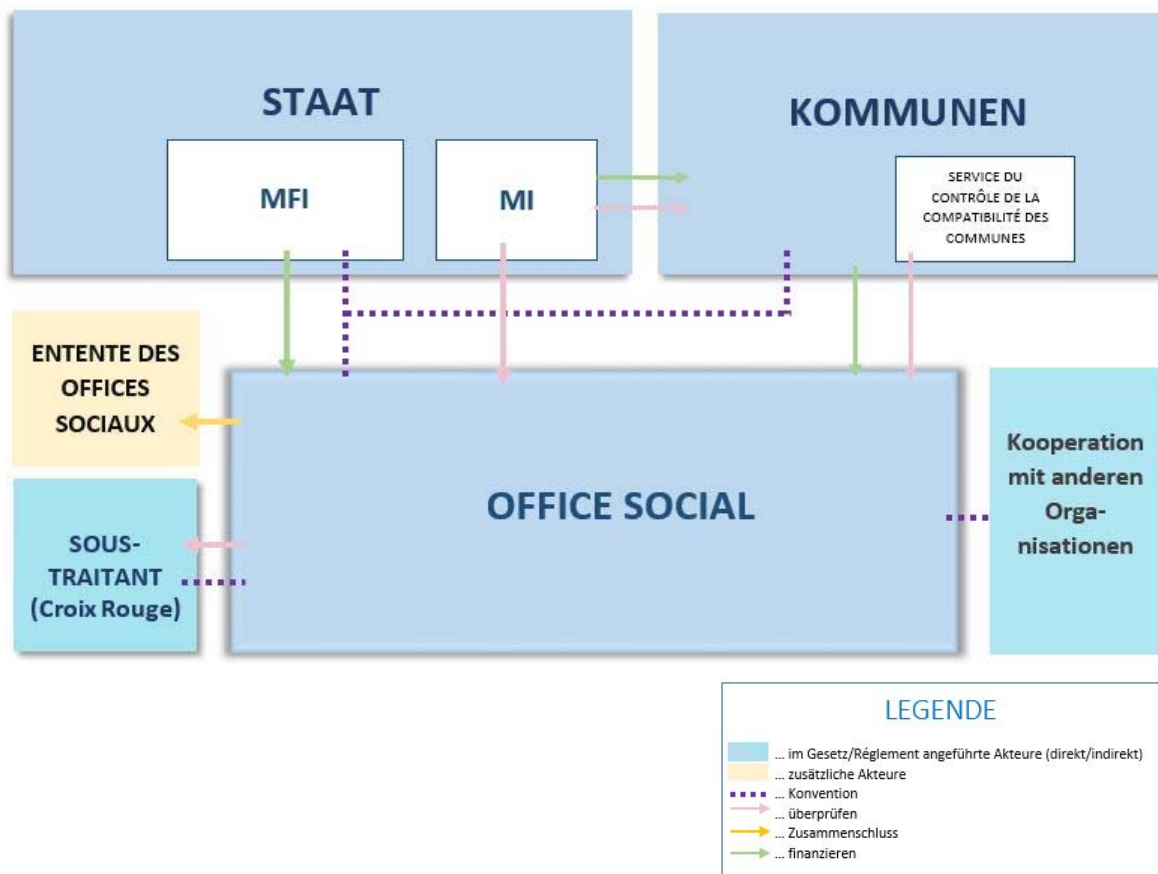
STAAT

MFI

MI

KOMMUNEN

SERVICE DU CONTRÔLE DE LA COMPATIBILITÉ DES COMMUNES

ENTENTE DES OFFICES SOCIAUX

OFFICE SOCIAL

Kooperation mit anderen Organisationen

SOUS-TRAITANT (Croix Rouge)

LEGENDE

... im Gesetz/Réglement angeführte Akteure (direkt/indirekt)
... zusätzliche Akteure
... Konvention
... überprüfen
... Zusammenschluss
... finanzieren